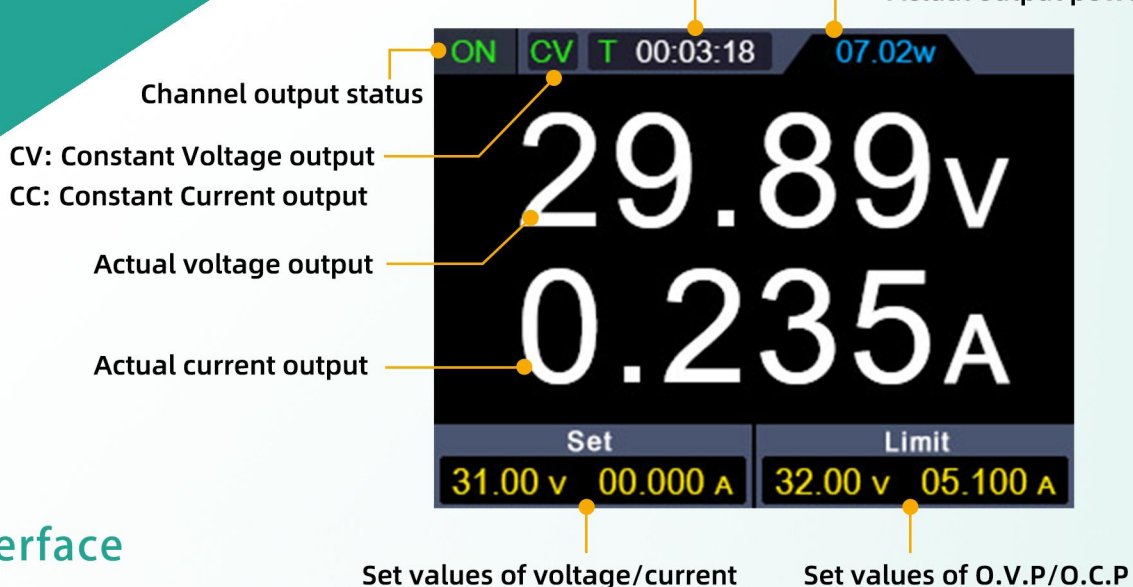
Actual output pow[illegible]

ON CV T 00:03:18 07.02w

Channel output status

CV: Constant Voltage output
CC: Constant Current output

29.89V

Actual voltage output

0.235A

Actual current output

Set
31.00 V 00.000 A

Limit
32.00 V 05.100 A

erface

Set values of voltage/current

Set values of O.V.P/O.C.P